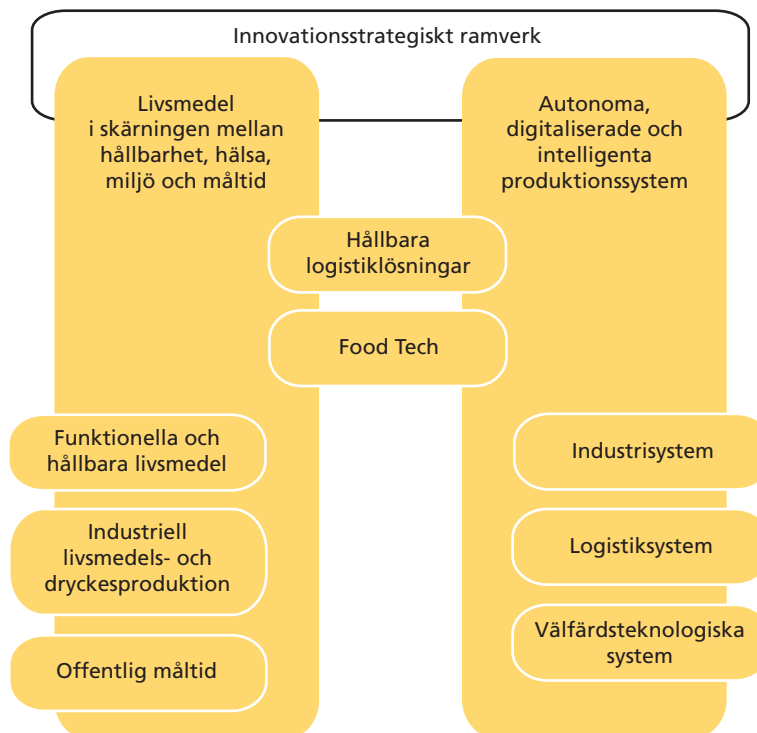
Innovationsstrategiskt ramverk

Livsmedel i skärningen mellan hållbarhet, hälsa, miljö och måltid

Autonoma, digitaliserade och intelligenta produktionssystem

Hållbara logistiklösningar

Food Tech

Funktionella och hållbara livsmedel

Industriell livsmedels- och dryckesproduktion

Offentlig måltid

Industrisystem

Logistiksystem

Välfärdsteknologiska system